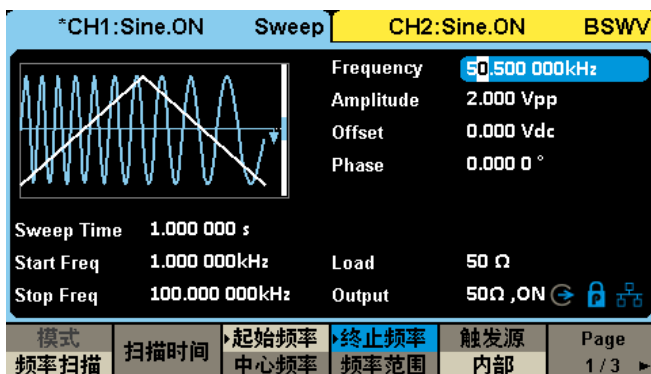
*CH1:Sine.ON Sweep CH2:Sine.ON BSWV

Frequency 50.500 000kHz
Amplitude 2.000 Vpp
Offset 0.000 Vdc
Phase 0.000 0 °

Sweep Time 1.000 000 s
Start Freq 1.000 000kHz
Stop Freq 100.000 000kHz

Load 50 Ω
Output 50Ω ,ON

| 模式 频率扫描 | 扫描时间 | 起始频率 中心频率 | 终止频率 频率范围 | 触发源 内部 | Page 1/3 |
|---|---|---|---|---|---|